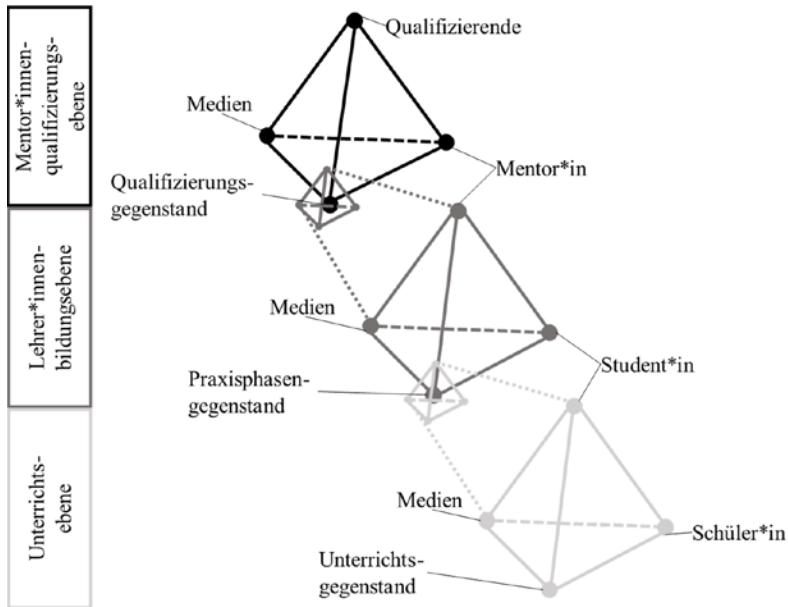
Mentor*innen-qualifizierungs-ebene

Lehrer*innen-bildungsebene

Unterrichts-ebene

Qualifizierende

Medien

Mentor*in

Qualifizierungs-gegenstand

Medien

Student*in

Praxisphasen-gegenstand

Medien

Schüler*in

Unterrichts-gegenstand